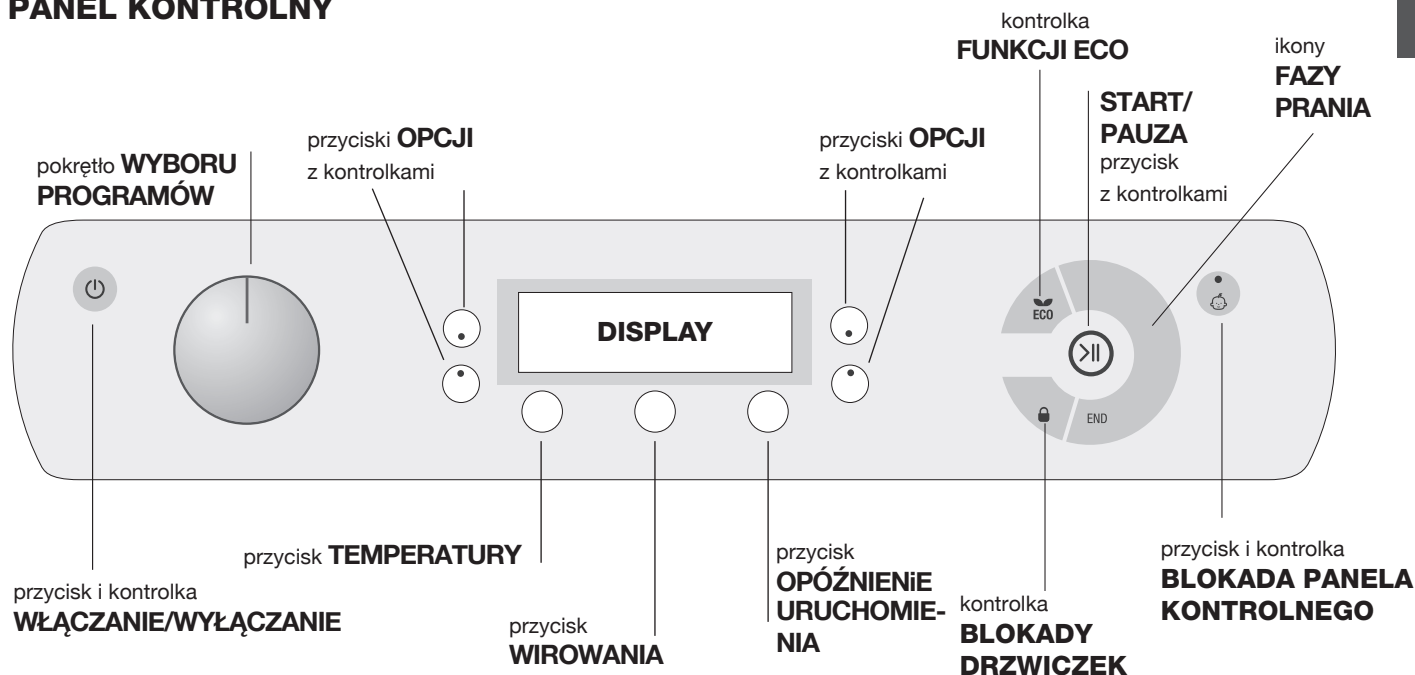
PANEL KONTROLNY

kontrolka
FUNKCJI ECO

ikony
FAZY
PRANIA

START/
PAUZA
przycisk
z kontrolkami

przyciski OPCJI
z kontrolkami

przyciski OPCJI
z kontrolkami

pokrętło WYBORU
PROGRAMÓW

DISPLAY

ECO

END

przycisk TEMPERATURY

przycisk
OPÓŹNIENiE
URUCHOMIE-
NIA

przycisk i kontrolka
BLOKADA PANELA
KONTROLNEGO

przycisk i kontrolka
WŁĄCZANIE/WYŁĄCZANIE

kontrolka
BLOKADY
DRZWICZEK

przycisk
WIROWANIA